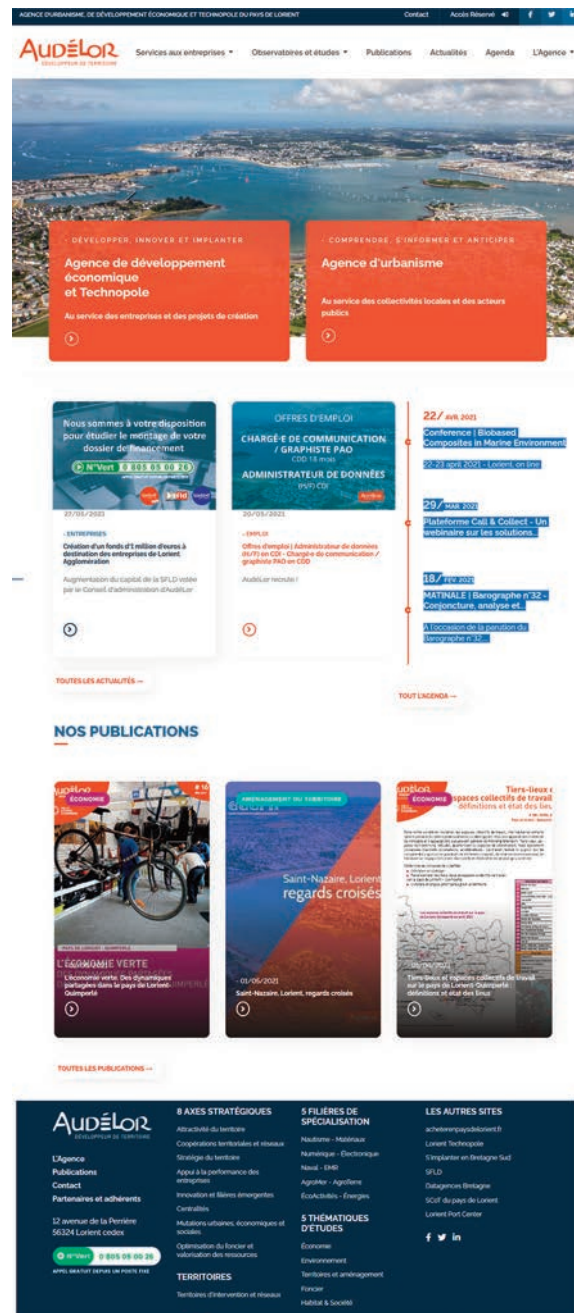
AGENCE D'URBANISME, DE DÉVELOPPEMENT ÉCONOMIQUE ET TECHNOPOLE DU PAYS DE LORIENT Contact Accès Réservé

AUDÉLOR DÉVELOPPEUR DE TERRITOIRE

Services aux entreprises Observatoires et études Publications Actualités Agenda L'Agence

DÉVELOPPER, INNOVER ET IMPLANTER
Agence de développement économique et Technopole
Au service des entreprises et des projets de création

COMPRENDRE, S'INFORMER ET ANTICIPER
Agence d'urbanisme
Au service des collectivités locales et des acteurs publics

Nous sommes à votre disposition pour étudier le montage de votre dossier de financement
N°Vert 0 805 05 00 26
27/05/2021
ENTREPRISES
Création d'un fonds d'1 million d'euros à destination des entreprises de Lorient Agglomération
Augmentation du capital de la SFLD votée par le Conseil d'administration d'AudéLor

OFFRES D'EMPLOI
CHARGÉ·E DE COMMUNICATION / GRAPHISTE PAO
CDD 18 mois
ADMINISTRATEUR DE DONNÉES
(H/F) CDI
20/05/2021
EMPLOI
Offres d'emploi | Administrateur de données (H/F) en CDI - Chargé·e de communication / graphiste PAO en CDD
AudéLor recrute !

22/ AVR 2021
Conference | Biobased Composites in Marine Environment
22-23 april 2021 - Lorient, on line

29/ MAR 2021
Plateforme Call & Collect - Un webinaire sur les solutions...

18/ FEV 2021
MATINALE | Barographe n°32 - Conjoncture, analyse et...
A l'occasion de la parution du Barographe n°32...

TOUTES LES ACTUALITÉS →
TOUT L'AGENDA →

NOS PUBLICATIONS

ÉCONOMIE
L'ÉCONOMIE VERTE
L'économie verte. Des dynamiques partagées dans le pays de Lorient-Quimperlé

AMÉNAGEMENT DU TERRITOIRE
Saint-Nazaire, Lorient regards croisés
01/06/2021
Saint-Nazaire, Lorient, regards croisés

ÉCONOMIE
Tiers-lieux et espaces collectifs de travail définitions et état des lieux
Tiers-lieux et espaces collectifs de travail sur le pays de Lorient-Quimperlé définitions et état des lieux

TOUTES LES PUBLICATIONS →

AUDÉLOR DÉVELOPPEUR DE TERRITOIRE
L'Agence
Publications
Contact
Partenaires et adhérents
12 avenue de la Perrière
56324 Lorient cedex
N°Vert 0 805 05 00 26
APPEL GRATUIT DEPUIS UN POSTE FIXE

8 AXES STRATÉGIQUES
Attractivité du territoire
Coopérations territoriales et réseaux
Stratégie du territoire
Appui à la performance des entreprises
Innovation et filières émergentes
Centralités
Mutations urbaines, économiques et sociales
Optimisation du foncier et valorisation des ressources
TERRITOIRES
Territoires d'intervention et réseaux

5 FILIÈRES DE SPÉCIALISATION
Nautisme - Matériaux
Numérique - Électronique
Naval - EMR
AgroMer - Agrofilière
EcoActivités - Énergies
5 THÉMATIQUES D'ÉTUDES
Économie
Environnement
Territoires et aménagement
Foncier
Habitat & Société

LES AUTRES SITES
acheterenpaysdelorient.fr
Lorient Technopole
S'implanter en Bretagne Sud
SFLD
Datagences Bretagne
SCoT du pays de Lorient
Lorient Port Center